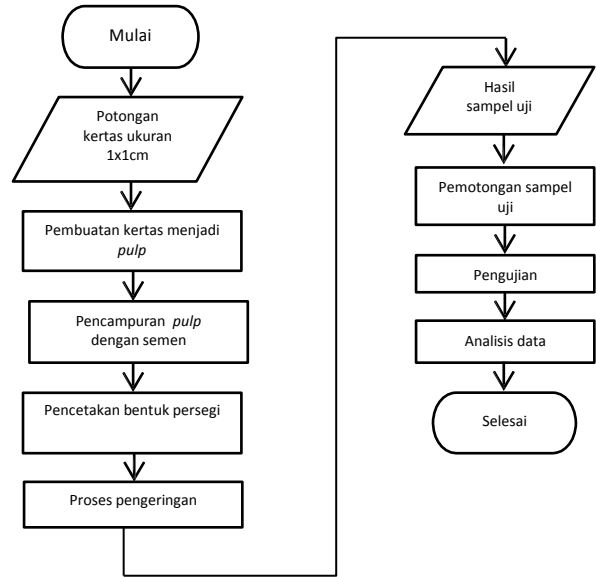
Mulai

Potongan kertas ukuran 1x1cm

Pembuatan kertas menjadi *pulp*

Pencampuran *pulp* dengan semen

Pencetakan bentuk persegi

Proses pengeringan

Hasil sampel uji

Pemotongan sampel uji

Pengujian

Analisis data

Selesai